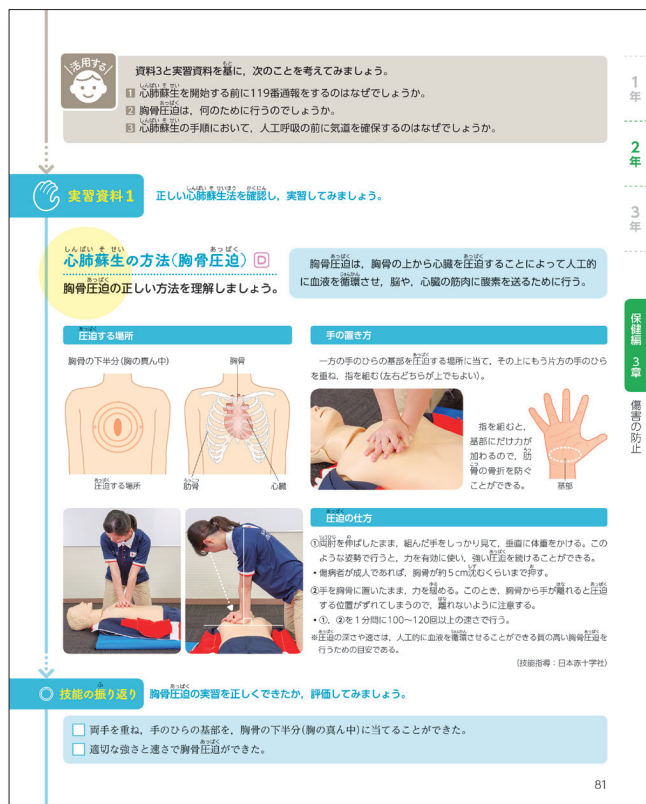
活用する

資料3と実習資料を基に，次のことを考えてみましょう。
1 心肺蘇生を開始する前に119番通報をするのはなぜでしょうか。
2 胸骨圧迫は，何のために行うのでしょうか。
3 心肺蘇生の手順において，人工呼吸の前に気道を確保するのはなぜでしょうか。

1年
2年
3年

実習資料1 正しい心肺蘇生法を確認し，実習してみましょう。

心肺蘇生の方法(胸骨圧迫) D
胸骨圧迫の正しい方法を理解しましょう。

胸骨圧迫は，胸骨の上から心臓を圧迫することによって人工的に血液を循環させ，脳や，心臓の筋肉に酸素を送るために行う。

保健編 3章 傷害の防止

圧迫する場所
胸骨の下半分(胸の真ん中)
胸骨
圧迫する場所
肋骨
心臓

手の置き方
一方の手のひらの基部を圧迫する場所に当て，その上にもう片方の手のひらを重ね，指を組む(左右どちらが上でもよい)。
指を組むと，基部にだけ力が加わるので，肋骨の骨折を防ぐことができる。
基部

圧迫の仕方
①両肘を伸ばしたまま，組んだ手をしっかり見て，垂直に体重をかける。このような姿勢で行うと，力を有効に使い，強い圧迫を続けることができる。
・傷病者が成人であれば，胸骨が約5cm沈むくらいまで押す。
②手を胸骨に置いたまま，力を緩める。このとき，胸骨から手が離れると圧迫する位置がずれてしまうので，離れないように注意する。
・①，②を1分間に100～120回以上の速さで行う。
※圧迫の深さや速さは，人工的に血液を循環させることができる質の高い胸骨圧迫を行うための目安である。
(技能指導：日本赤十字社)

技能の振り返り 胸骨圧迫の実習を正しくできたか，評価してみましょう。

□ 両手を重ね，手のひらの基部を，胸骨の下半分(胸の真ん中)に当てることができた。
□ 適切な強さと速さで胸骨圧迫ができた。

81